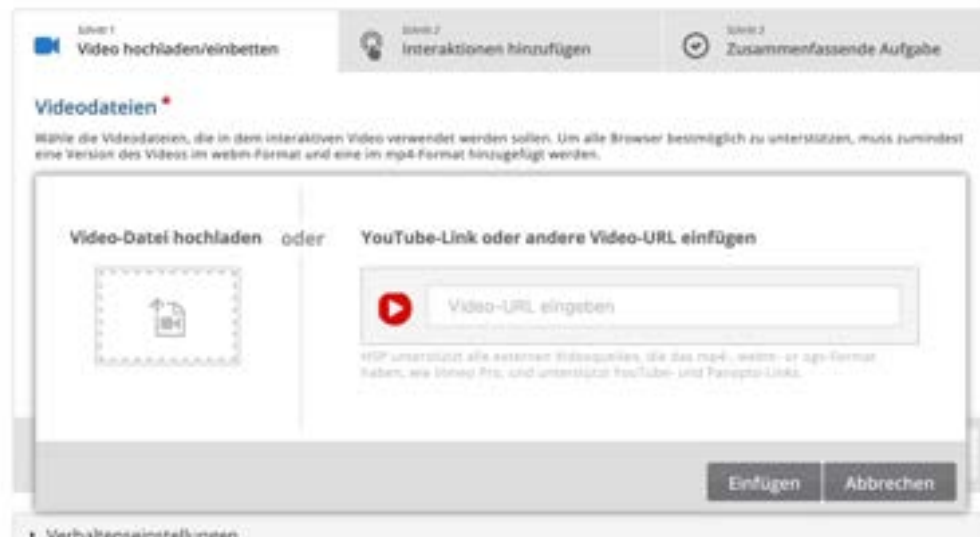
Schritt 1
Video hochladen/einbetten

Schritt 2
Interaktionen hinzufügen

Schritt 3
Zusammenfassende Aufgabe

Videodateien *

Wähle die Videodateien, die in dem interaktiven Video verwendet werden sollen. Um alle Browser bestmöglich zu unterstützen, muss zumindest eine Version des Videos im webm-Format und eine im mp4-Format hinzugefügt werden.

Video-Datei hochladen

oder

YouTube-Link oder andere Video-URL einfügen

Video-URL eingeben

H5P unterstützt alle externen Videoquellen, die das mp4-, webm- or ogv-Format haben, wie Vimeo Pro, und unterstützt YouTube- und Panopto-Links.

Einfügen

Abbrechen

▸ Verhaltenseinstellungen